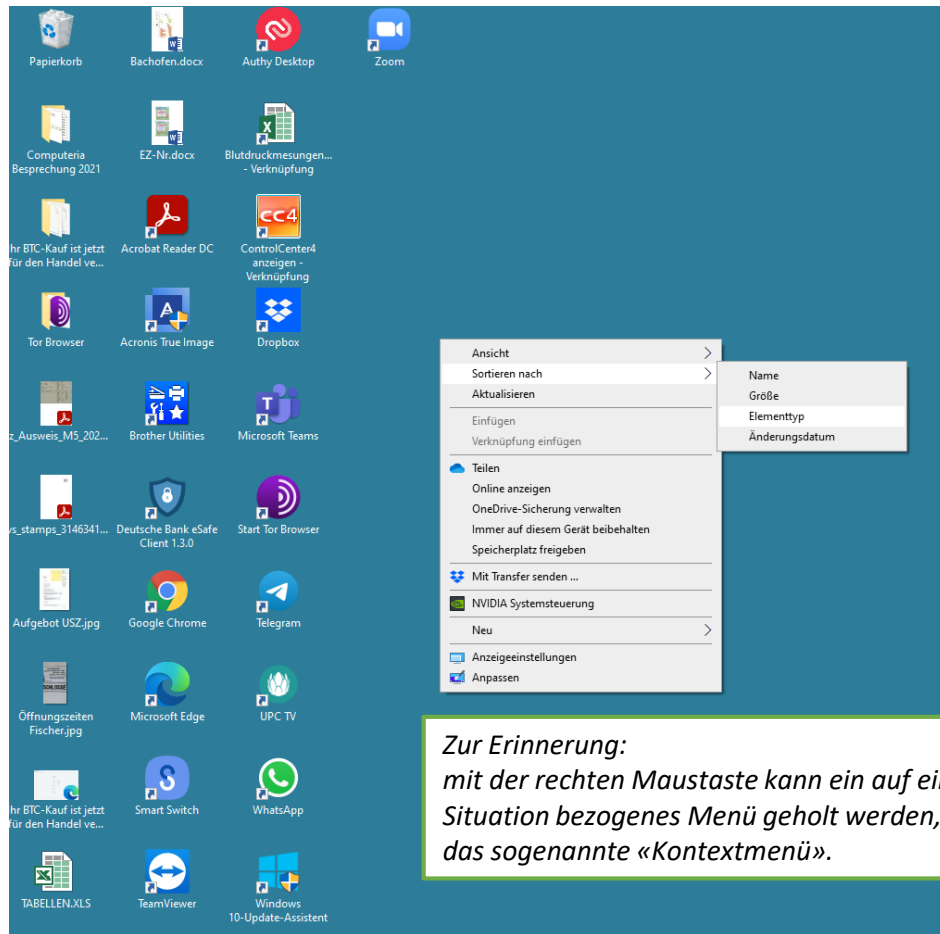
Papierkorb
Bachofen.docx
Authy Desktop
Zoom

Computeria Besprechung 2021
EZ-Nr.docx
Blutdruckmesungen... - Verknüpfung

hr BTC-Kauf ist jetzt für den Handel ve...
Acrobat Reader DC
ControlCenter4 anzeigen - Verknüpfung

Tor Browser
Acronis True Image
Dropbox

z_Ausweis_M5_202...
Brother Utilities
Microsoft Teams

s_stamps_3146341...
Deutsche Bank eSafe Client 1.3.0
Start Tor Browser

Aufgebot USZ.jpg
Google Chrome
Telegram

Öffnungszeiten Fischer.jpg
Microsoft Edge
UPC TV

hr BTC-Kauf ist jetzt für den Handel ve...
Smart Switch
WhatsApp

TABELLEN.XLS
TeamViewer
Windows 10-Update-Assistent

Ansicht
Sortieren nach
Aktualisieren
Einfügen
Verknüpfung einfügen
Teilen
Online anzeigen
OneDrive-Sicherung verwalten
Immer auf diesem Gerät beibehalten
Speicherplatz freigeben
Mit Transfer senden ...
NVIDIA Systemsteuerung
Neu
Anzeigeeinstellungen
Anpassen

Name
Größe
Elementtyp
Änderungsdatum

Zur Erinnerung:
mit der rechten Maustaste kann ein auf ei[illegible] Situation bezogenes Menü geholt werden, das sogenannte «Kontextmenü».